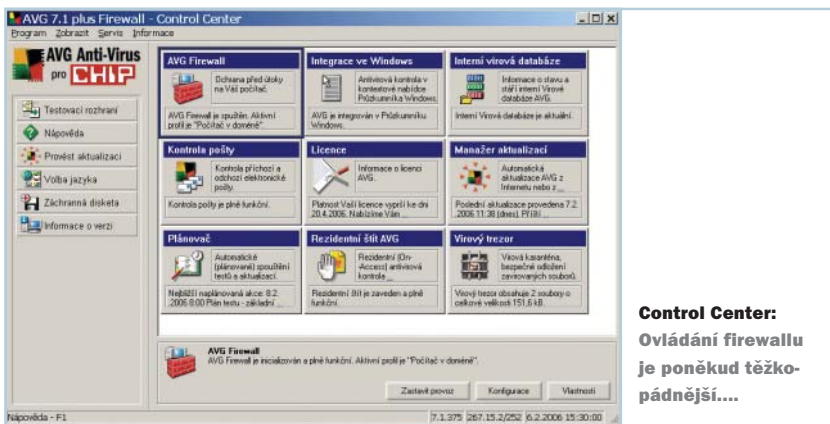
AVG 7.1 plus Firewall - Control Center

Program Zobrazit Servis Informace

AVG Anti-Virus pro CHIP

Testovací rozhraní

Nápověda

Provést aktualizaci

Volba jazyka

Záchranná disketa

Informace o verzi

AVG Firewall

Ochrana před útoky na Váš počítač.

AVG Firewall je spuštěn. Aktivní profil je "Počítač v doméně".

Integrace ve Windows

Antivirová kontrola v kontextové nabídce Průzkumníka Windows.

AVG je integrován v Průzkumníku Windows.

Interní virová databáze

Informace o stavu a stáří interní Virové databáze AVG.

Interní Virová databáze je aktuální.

Kontrola pošty

Kontrola příchozí a odchozí elektronické pošty.

Kontrola pošty je plně funkční.

Licence

Informace o licenci AVG.

Platnost Vaší licence vyprší ke dni 20.4.2006. Nabízíme Vám ...

Manažer aktualizací

Automatická aktualizace AVG z Internetu nebo z ...

Poslední aktualizace provedena 7.2. 2006 11:38 (dnes). Příští ...

Plánovač

Automatické (plánované) spouštění testů a aktualizací.

Nejbližší naplánovaná akce: 8.2. 2006 8:00 Plán testu - základní ...

Rezidentní štít AVG

Rezidentní (On-Access) antivirová kontrola ...

Rezidentní štít je zaveden a plně funkční.

Virový trezor

Virová karanténa, bezpečné uložení zavirovaných souborů.

Virový trezor obsahuje 2 soubory o celkové velikosti 151,6 kB.

AVG Firewall

AVG Firewall je inicializován a plně funkční. Aktivní profil je "Počítač v doméně".

Zastavit provoz

Konfigurace

Vlastnosti

Nápověda - F1

7.1.375 267.15.2/252 6.2.2006 15:30:00

Control Center: Ovládání firewallu je poněkud těžkopádnější....